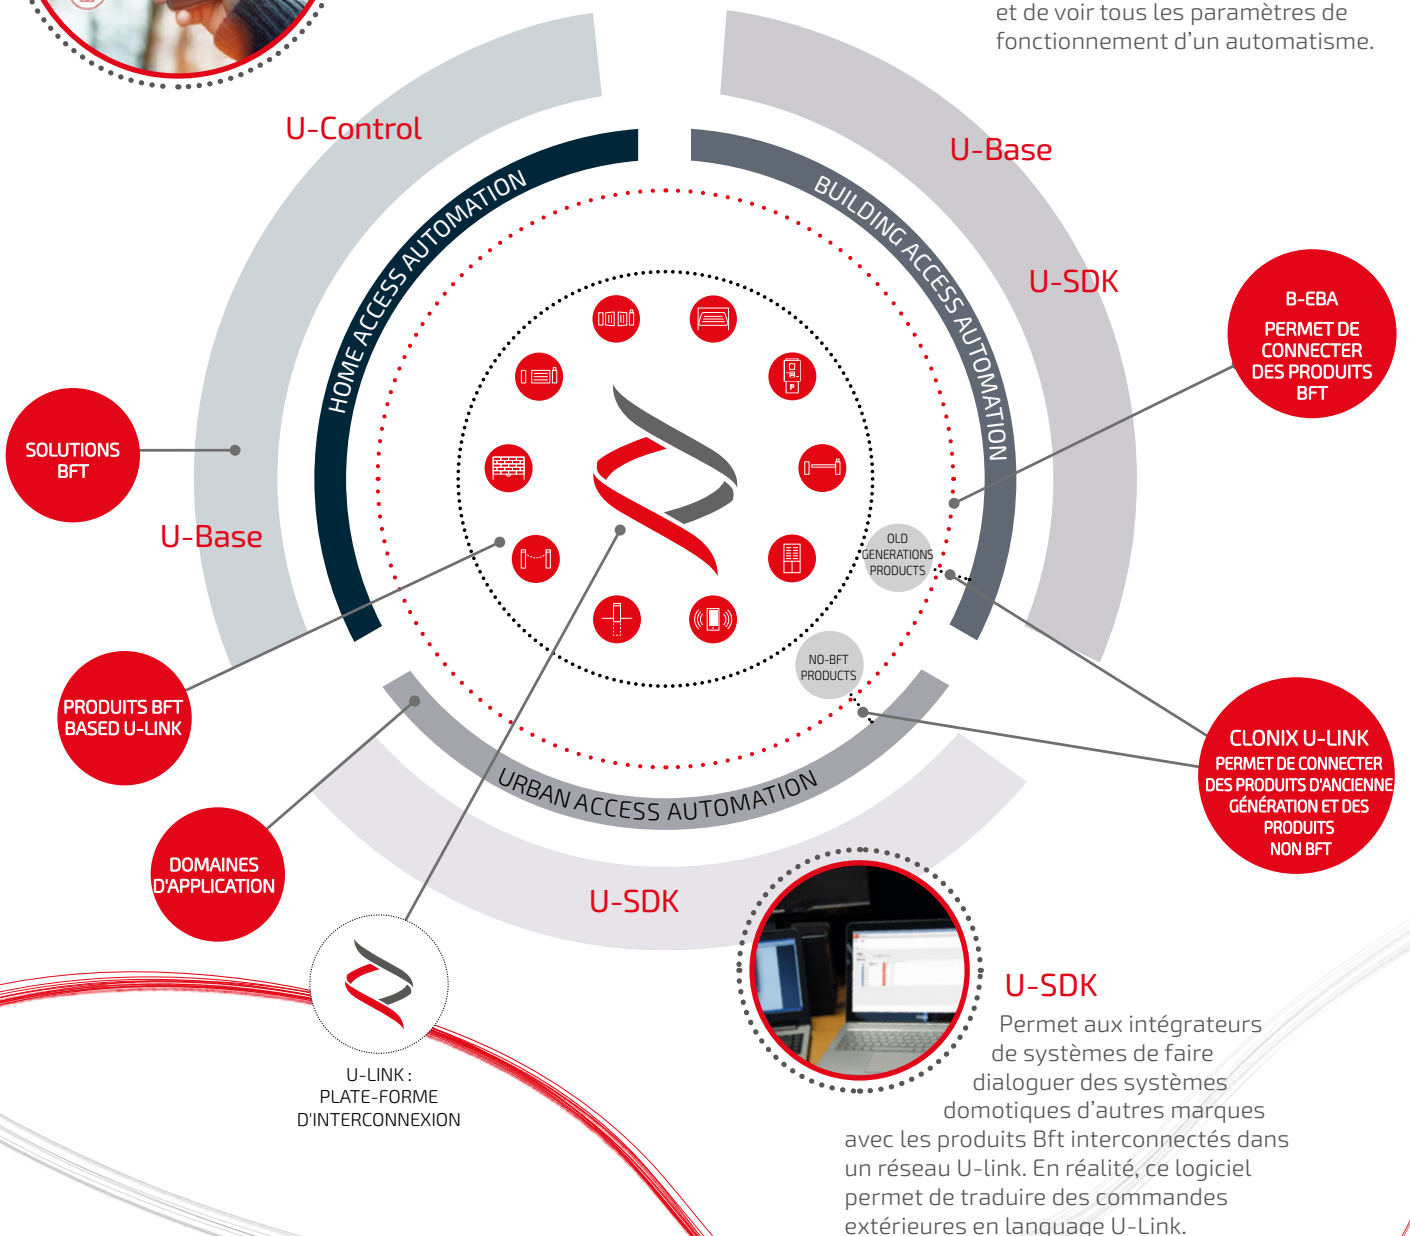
et de voir tous les paramètres de fonctionnement d'un automatisme.

U-Control

U-Base

U-SDK

HOME ACCESS AUTOMATION

BUILDING ACCESS AUTOMATION

B-EBA
PERMET DE CONNECTER DES PRODUITS BFT

SOLUTIONS BFT

U-Base

OLD GENERATIONS PRODUCTS

NO-BFT PRODUCTS

PRODUITS BFT BASED U-LINK

CLONIX U-LINK
PERMET DE CONNECTER DES PRODUITS D'ANCIENNE GÉNÉRATION ET DES PRODUITS NON BFT

URBAN ACCESS AUTOMATION

DOMAINES D'APPLICATION

U-SDK

U-LINK : PLATE-FORME D'INTERCONNEXION

U-SDK
Permet aux intégrateurs de systèmes de faire dialoguer des systèmes domotiques d'autres marques avec les produits Bft interconnectés dans un réseau U-link. En réalité, ce logiciel permet de traduire des commandes extérieures en langage U-Link.